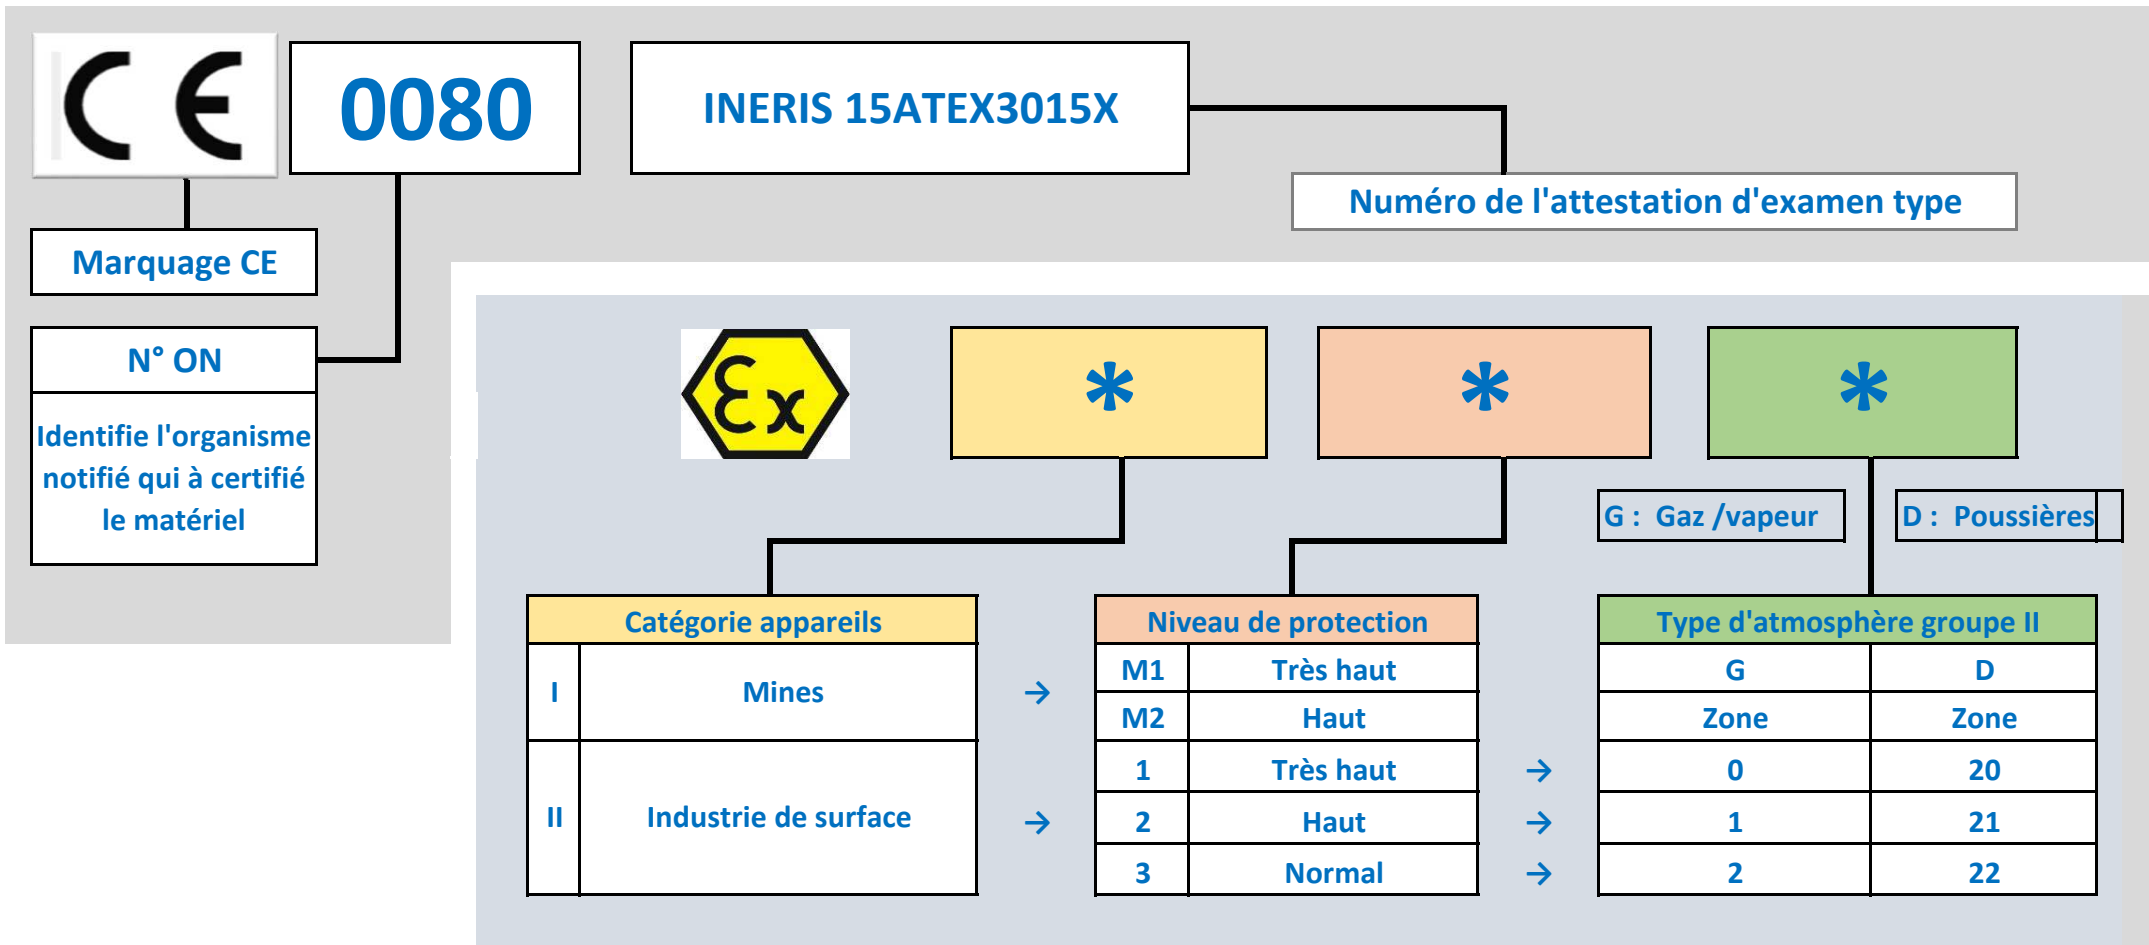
CE

0080

INERIS 15ATEX3015X

Numéro de l'attestation d'examen type

Marquage CE

N° ON

Identifie l'organisme notifié qui à certifié le matériel

Ex

*

*

*

G : Gaz /vapeur

D : Poussières

| Catégorie appareils | |
|---|---|
| I | Mines |
| II | Industrie de surface |

→

→

| Niveau de protection | |
|---|---|
| M1 | Très haut |
| M2 | Haut |
| 1 | Très haut |
| 2 | Haut |
| 3 | Normal |

→

→

→

| Type d'atmosphère groupe II | |
|---|---|
| G | D |
| Zone | Zone |
| 0 | 20 |
| 1 | 21 |
| 2 | 22 |